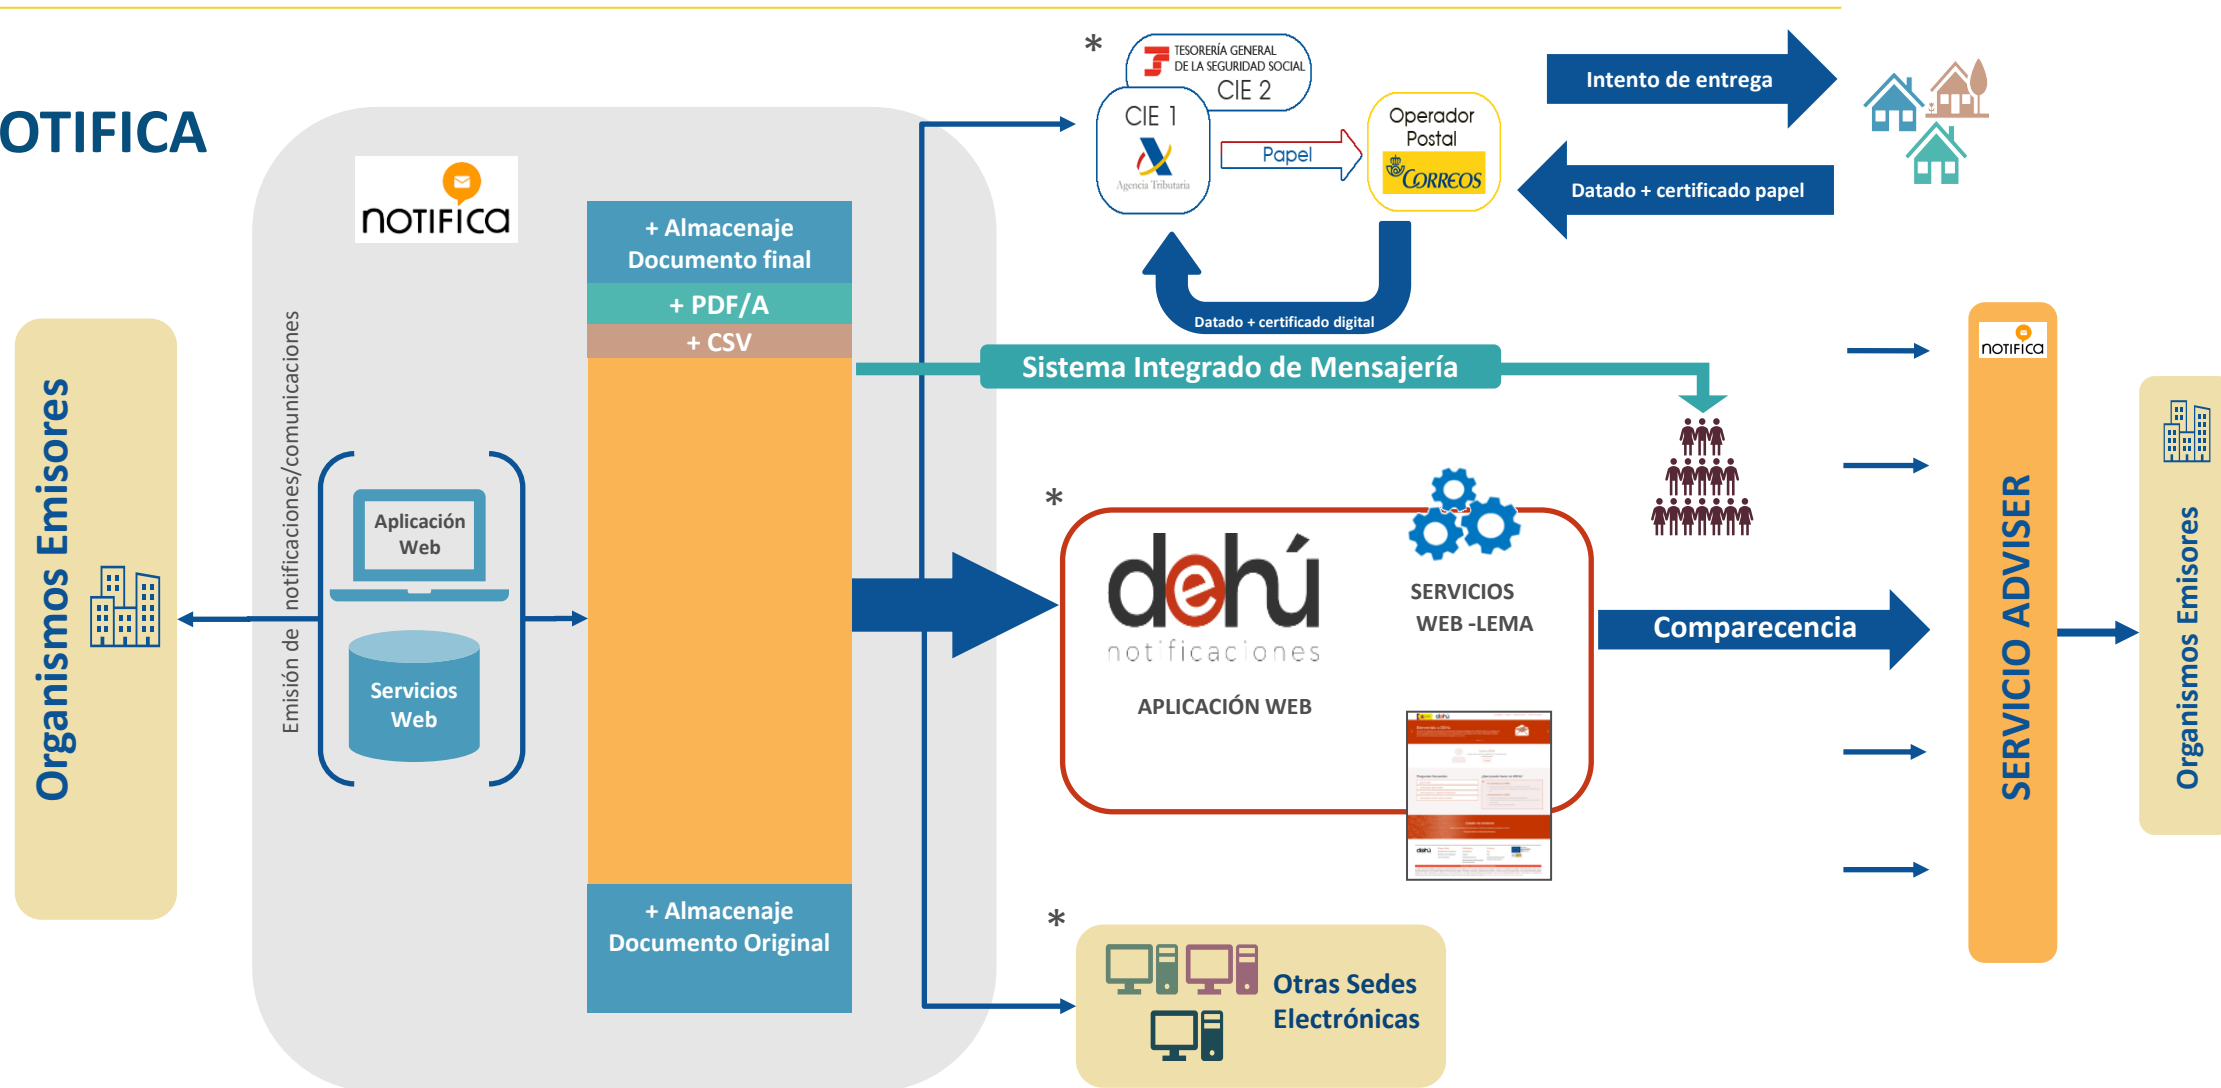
OTIFICA

notifica

Organismos Emisores

Emisión de notificaciones/comunicaciones

Aplicación Web

Servicios Web

+ Almacenaje Documento final

+ PDF/A

+ CSV

+ Almacenaje Documento Original

*

TESORERÍA GENERAL DE LA SEGURIDAD SOCIAL

CIE 2

CIE 1

Agencia Tributaria

Papel

Operador Postal

CORREOS

Intento de entrega

Datado + certificado papel

Datado + certificado digital

Sistema Integrado de Mensajería

*

dehú notificaciones

APLICACIÓN WEB

SERVICIOS WEB -LEMA

Comparecencia

*

Otras Sedes Electrónicas

notifica

SERVICIO ADVISER

Organismos Emisores